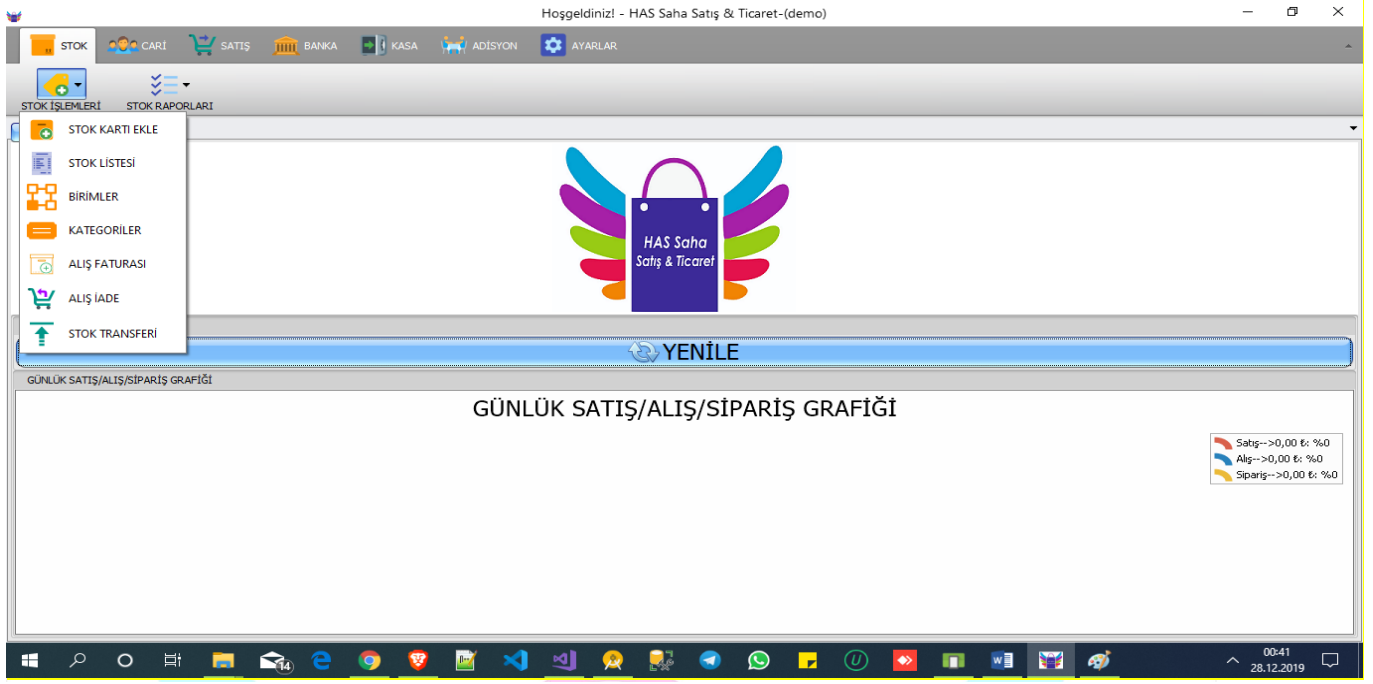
Hoşgeldiniz! - HAS Saha Satış & Ticaret-(demo)

STOK CARİ SATIŞ BANKA KASA ADİSYON AYARLAR

STOK İŞLEMLERİ STOK RAPORLARI

STOK KARTI EKLE
STOK LİSTESİ
BİRİMLER
KATEGORİLER
ALIŞ FATURASI
ALIŞ İADE
STOK TRANSFERİ

HAS Saha
Satış & Ticaret

YENİLE

GÜNLÜK SATIŞ/ALIŞ/SİPARİŞ GRAFİĞİ

GÜNLÜK SATIŞ/ALIŞ/SİPARİŞ GRAFİĞİ

Satış-->0,00 ₺: %0
Alış-->0,00 ₺: %0
Sipariş-->0,00 ₺: %0

14

00:41
28.12.2019